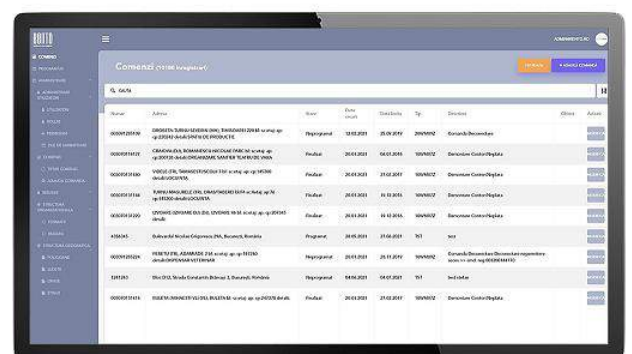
Comenzi

| Numar | Adresa | Stare | Data | Data livrare | Tip | Descriere | Actiuni |
|---|---|---|---|---|---|---|---|
| 0000001 | DROBETA TURNU SEVERIN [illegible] | Neprogramat | 13.02.2020 | 25.01.2019 | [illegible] | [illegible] | |
| 0000001 | CRAIOVA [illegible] | Finalizat | 20.01.2020 | 04.01.2019 | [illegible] | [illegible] | |
| 0000001 | VASLUI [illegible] | Finalizat | 20.01.2020 | 27.01.2017 | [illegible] | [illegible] | |
| 0000001 | TURNU MAGURELE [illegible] | Finalizat | 20.01.2020 | 16.10.2015 | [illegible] | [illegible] | |
| 0000001 | SEVERIN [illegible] | Finalizat | 20.01.2020 | 16.10.2016 | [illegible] | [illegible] | |
| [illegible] | Bulevardul Nicolae Grigorescu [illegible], Bucuresti, Romania | Programat | 24.05.2020 | 27.08.2021 | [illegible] | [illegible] | |
| 0000001 | HUNEDOARA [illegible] | Neprogramat | 20.01.2020 | 25.11.2019 | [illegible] | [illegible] | |
| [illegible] | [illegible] Bucuresti, Romania | Finalizat | 04.06.2021 | 04.07.2021 | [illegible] | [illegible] | |
| 0000001 | BULEVARDUL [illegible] | Finalizat | 20.01.2020 | 27.01.2017 | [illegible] | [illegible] | |